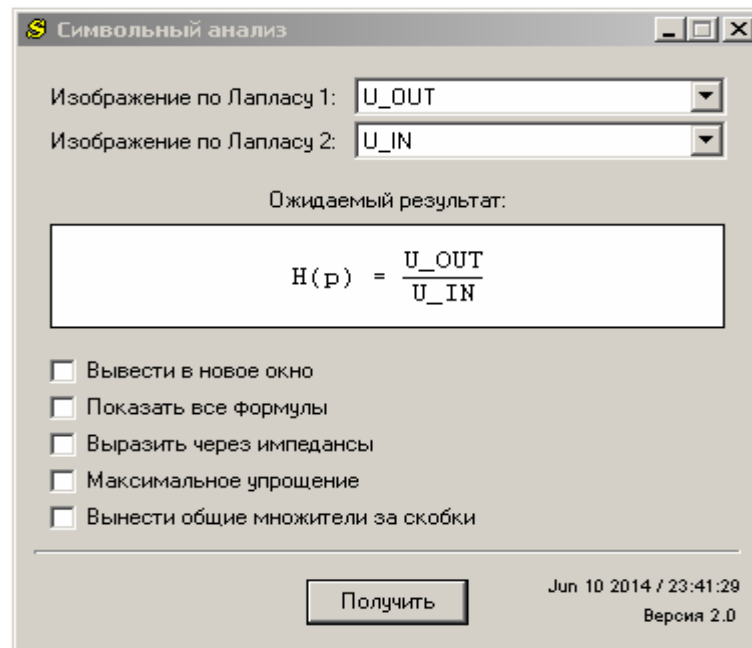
S Символьный анализ

Изображение по Лапласу 1: U_OUT

Изображение по Лапласу 2: U_IN

Ожидаемый результат:

$H(p) = \frac{U\_OUT}{U\_IN}$

Вывести в новое окно

Показать все формулы

Выразить через импедансы

Максимальное упрощение

Вынести общие множители за скобки

Получить

Jun 10 2014 / 23:41:29

Версия 2.0